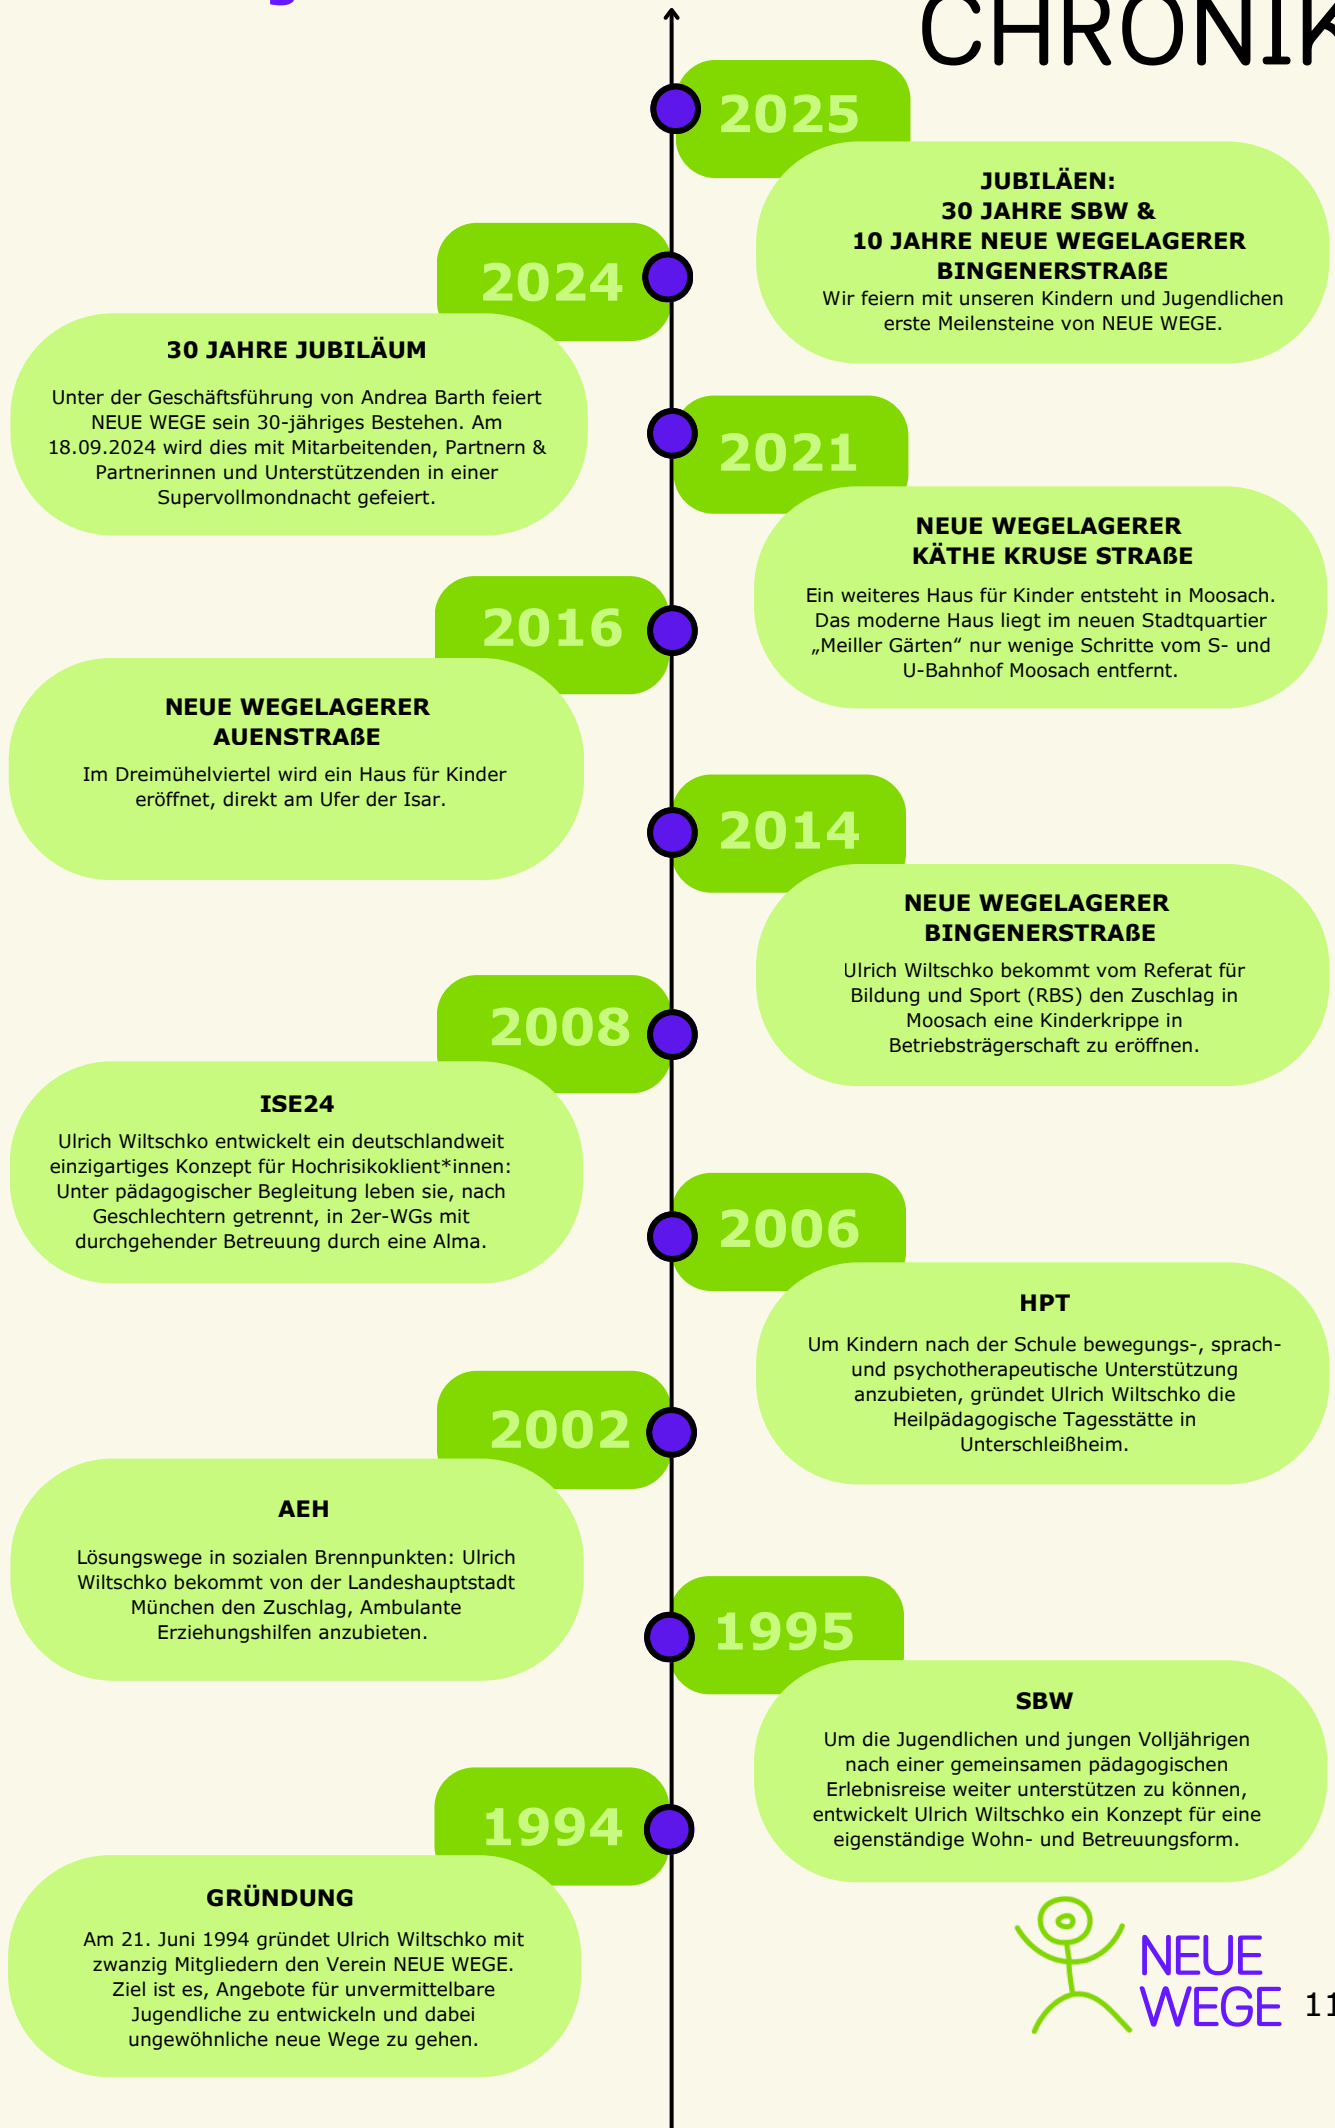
CHRONIK

2025

JUBILÄEN:
30 JAHRE SBW &
10 JAHRE NEUE WEGELAGERER BINGENERSTRAßE
Wir feiern mit unseren Kindern und Jugendlichen erste Meilensteine von NEUE WEGE.

2024

30 JAHRE JUBILÄUM

Unter der Geschäftsführung von Andrea Barth feiert NEUE WEGE sein 30-jähriges Bestehen. Am 18.09.2024 wird dies mit Mitarbeitenden, Partnern & Partnerinnen und Unterstützenden in einer Supervollmondnacht gefeiert.

2021

NEUE WEGELAGERER
KÄTHE KRUSE STRAßE

Ein weiteres Haus für Kinder entsteht in Moosach. Das moderne Haus liegt im neuen Stadtquartier „Meiller Gärten“ nur wenige Schritte vom S- und U-Bahnhof Moosach entfernt.

2016

NEUE WEGELAGERER
AUENSTRAßE
Im Dreimühelviertel wird ein Haus für Kinder eröffnet, direkt am Ufer der Isar.

2014

NEUE WEGELAGERER
BINGENERSTRAßE
Ulrich Wiltschko bekommt vom Referat für Bildung und Sport (RBS) den Zuschlag in Moosach eine Kinderkrippe in Betriebsträgerschaft zu eröffnen.

2008

ISE24
Ulrich Wiltschko entwickelt ein deutschlandweit einzigartiges Konzept für Hochrisikoklient*innen: Unter pädagogischer Begleitung leben sie, nach Geschlechtern getrennt, in 2er-WGs mit durchgehender Betreuung durch eine Alma.

2006

HPT
Um Kindern nach der Schule bewegungs-, sprach- und psychotherapeutische Unterstützung anzubieten, gründet Ulrich Wiltschko die Heilpädagogische Tagesstätte in Unterschleißheim.

2002

AEH

Lösungswege in sozialen Brennpunkten: Ulrich Wiltschko bekommt von der Landeshauptstadt München den Zuschlag, Ambulante Erziehungshilfen anzubieten.

1995

SBW
Um die Jugendlichen und jungen Volljährigen nach einer gemeinsamen pädagogischen Erlebnisreise weiter unterstützen zu können, entwickelt Ulrich Wiltschko ein Konzept für eine eigenständige Wohn- und Betreuungsform.

1994

GRÜNDUNG
Am 21. Juni 1994 gründet Ulrich Wiltschko mit zwanzig Mitgliedern den Verein NEUE WEGE. Ziel ist es, Angebote für unvermittelbare Jugendliche zu entwickeln und dabei ungewöhnliche neue Wege zu gehen.

NEUE WEGE

11